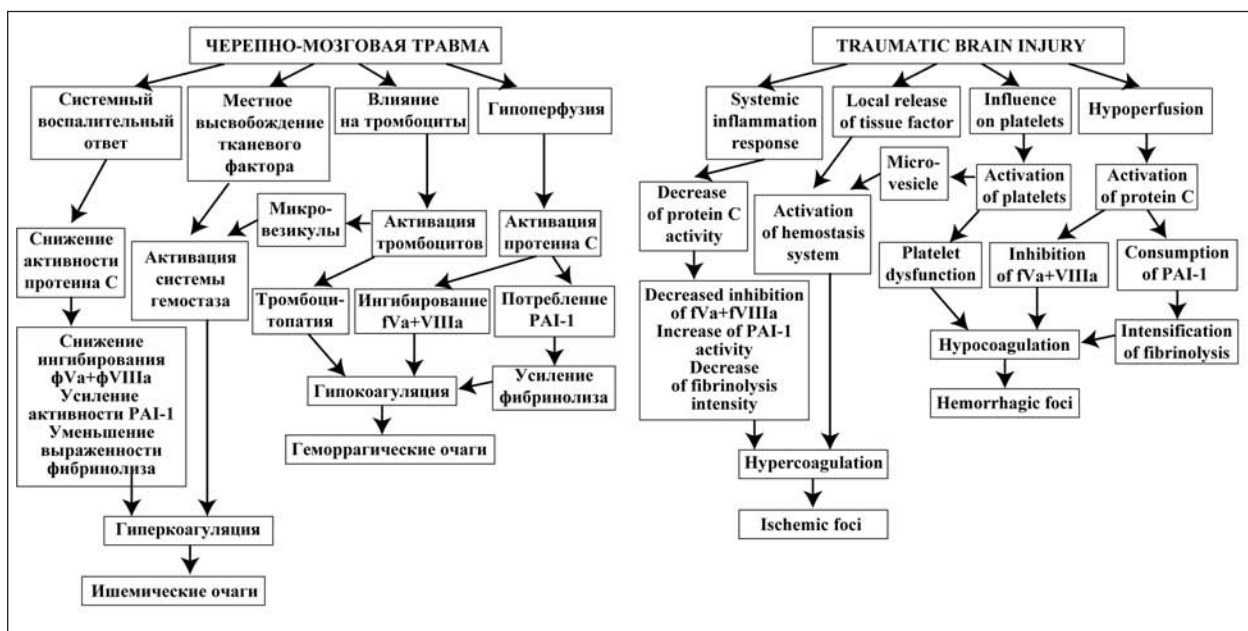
ЧЕРЕПНО-МОЗГОВАЯ ТРАВМА

Системный воспалительный ответ

Местное высвобождение тканевого фактора

Влияние на тромбоциты

Гипоперфузия

Микро-везикулы

Активация тромбоцитов

Активация протеина С

Снижение активности протеина С

Активация системы гемостаза

Тромбоци-топатия

Ингибирование fVa+VIIIa

Потребление PAI-1

Снижение ингибирования фVa+фVIIIa Усиление активности PAI-1 Уменьшение выраженности фибринолиза

Гипокоагуляция

Усиление фибринолиза

Геморрагические очаги

Гиперкоагуляция

Ишемические очаги

TRAUMATIC BRAIN INJURY

Systemic inflammation response

Local release of tissue factor

Influence on platelets

Hypoperfusion

Micro-vesicle

Activation of platelets

Activation of protein C

Decrease of protein C activity

Activation of hemostasis system

Platelet dysfunction

Inhibition of fVa+VIIIa

Consumption of PAI-1

Decreased inhibition of fVa+fVIIIa Increase of PAI-1 activity Decrease of fibrinolysis intensity

Intensification of fibrinolysis

Hypocoagulation

Hemorrhagic foci

Hypercoagulation

Ischemic foci